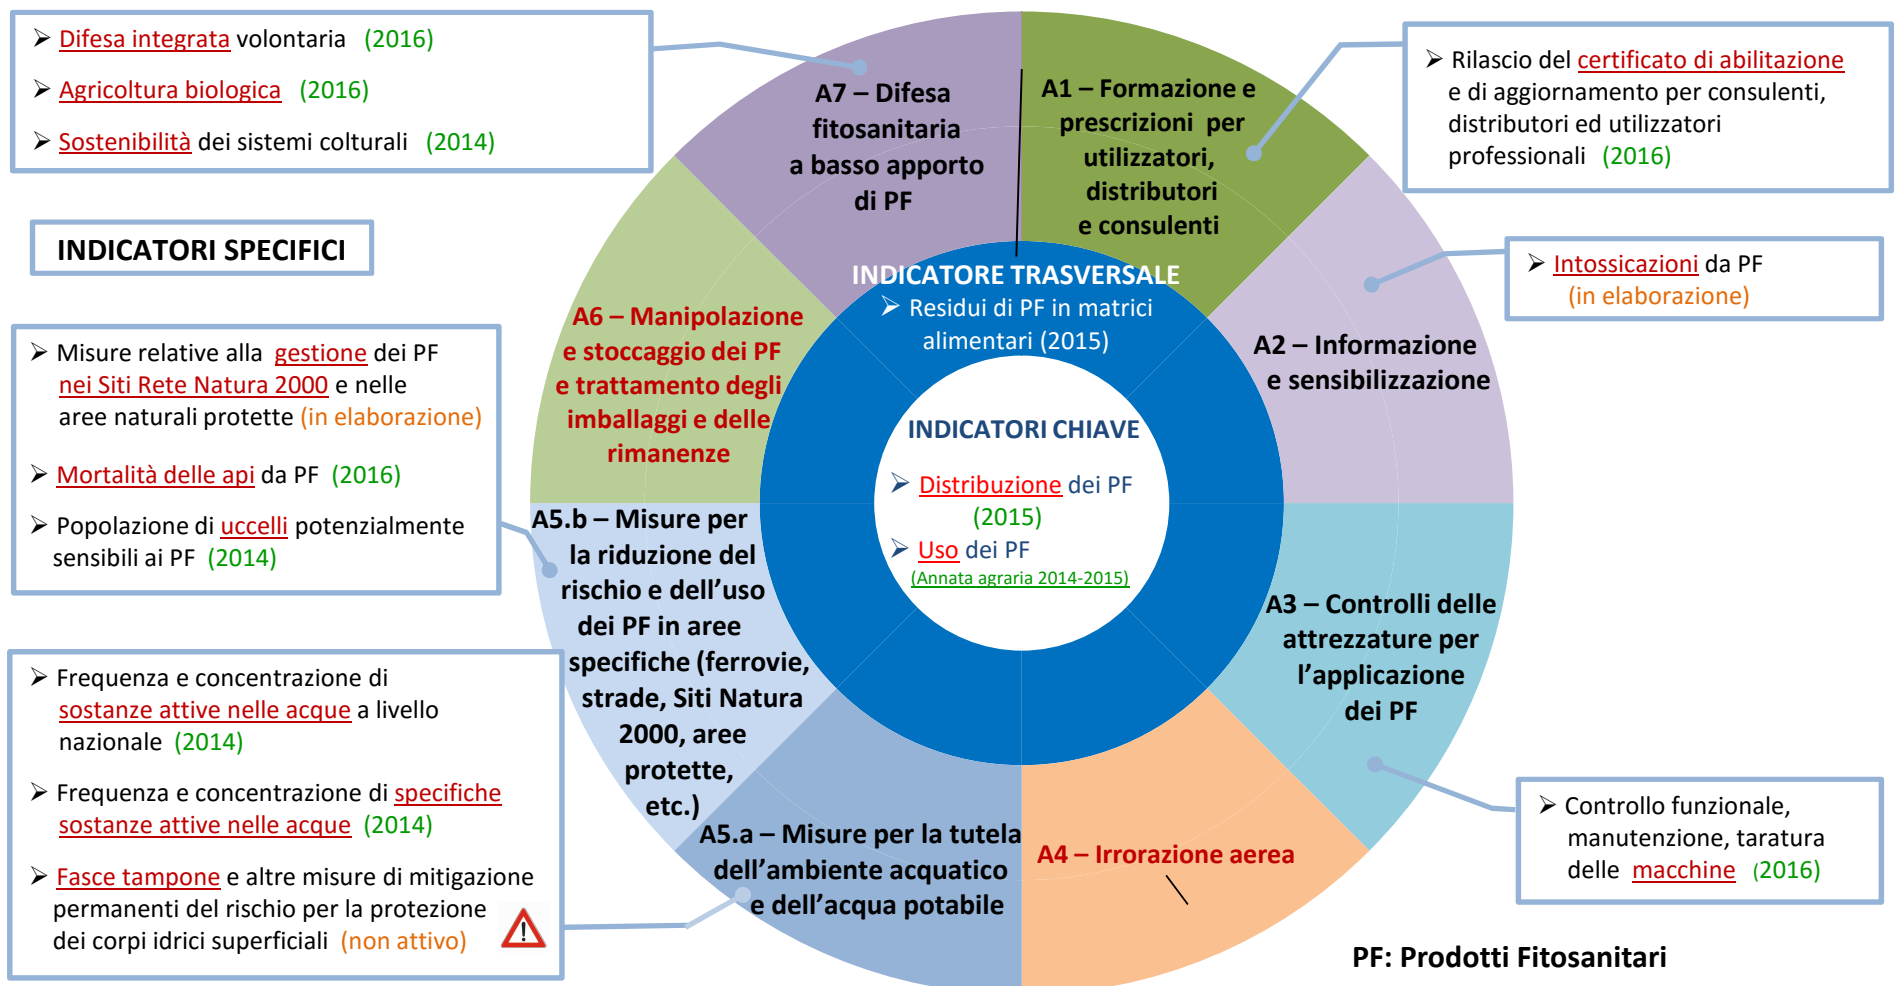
➢ Difesa integrata volontaria (2016)

➢ Agricoltura biologica (2016)

➢ Sostenibilità dei sistemi colturali (2014)

INDICATORI SPECIFICI

➢ Misure relative alla gestione dei PF nei Siti Rete Natura 2000 e nelle aree naturali protette (in elaborazione)

➢ Mortalità delle api da PF (2016)

➢ Popolazione di uccelli potenzialmente sensibili ai PF (2014)

➢ Frequenza e concentrazione di sostanze attive nelle acque a livello nazionale (2014)

➢ Frequenza e concentrazione di specifiche sostanze attive nelle acque (2014)

➢ Fasce tampone e altre misure di mitigazione permanenti del rischio per la protezione dei corpi idrici superficiali (non attivo)

A7 – Difesa fitosanitaria a basso apporto di PF

A1 – Formazione e prescrizioni per utilizzatori, distributori e consulenti

A6 – Manipolazione e stoccaggio dei PF e trattamento degli imballaggi e delle rimanenze

INDICATORE TRASVERSALE
➢ Residui di PF in matrici alimentari (2015)

A2 – Informazione e sensibilizzazione

INDICATORI CHIAVE
➢ Distribuzione dei PF (2015)
➢ Uso dei PF (Annata agraria 2014-2015)

A5.b – Misure per la riduzione del rischio e dell'uso dei PF in aree specifiche (ferrovie, strade, Siti Natura 2000, aree protette, etc.)

A3 – Controlli delle attrezzature per l'applicazione dei PF

A5.a – Misure per la tutela dell'ambiente acquatico e dell'acqua potabile

A4 – Irrorazione aerea

➢ Rilascio del certificato di abilitazione e di aggiornamento per consulenti, distributori ed utilizzatori professionali (2016)

➢ Intossicazioni da PF (in elaborazione)

➢ Controllo funzionale, manutenzione, taratura delle macchine (2016)

PF: Prodotti Fitosanitari